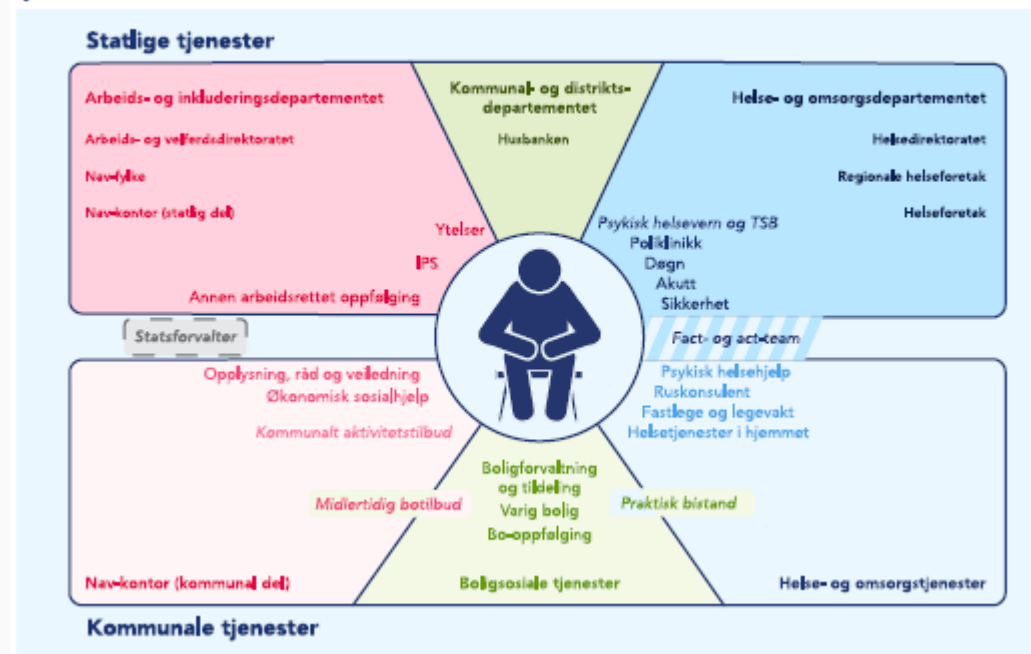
Statlige tjenester

Arbeids- og inkluderingsdepartementet

Arbeids- og velferdsdirektoratet

Nav-fylke

Nav-kontor (statlig del)

Ytelser

IPS

Annen arbeidsrettet oppfølging

Kommunal- og distriktsdepartementet

Husbanken

Helse- og omsorgsdepartementet

Helsedirektoratet

Regionale helseforetak

Helseforetak

Psykisk helsevern og TSB
Poliklinikk
Døgn
Akutt
Sikkerhet

Statsforvalter

Fact- og act-team

Opplysning, råd og veiledning
Økonomisk sosialhjelp

Kommunalt aktivitetstilbud

Psykisk helsehjelp
Ruskonsulent
Fastlege og legevakt
Helsetjenester i hjemmet

Boligforvaltning og tildeling
Varig bolig
Bo-oppfølging

Midlertidig botilbud

Praktisk bistand

Nav-kontor (kommunal del)

Boligsosiale tjenester

Helse- og omsorgstjenester

Kommunale tjenester